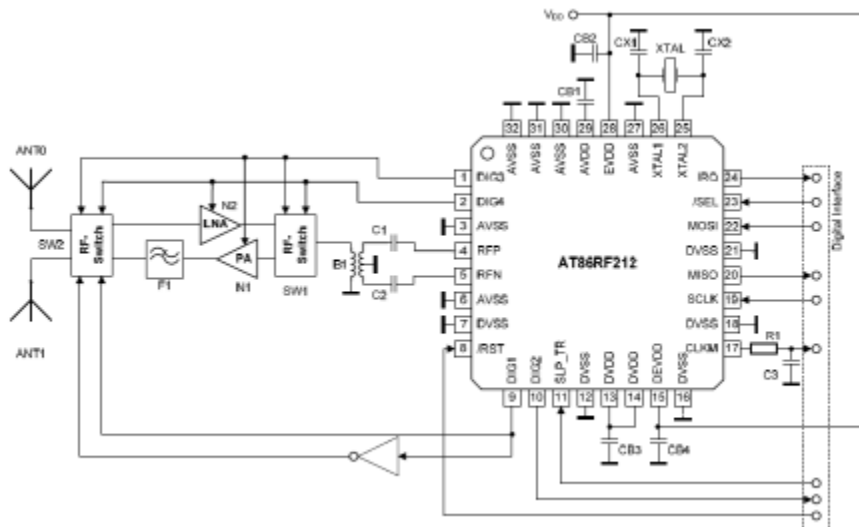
$V_{DD}$
CB2
CX1
XTAL
CX2
CB1
32 AVSS
31 AVSS
30 AVSS
29 AVDD
28 EVDD
27 AVSS
26 XTAL1
25 XTAL2
ANT0
N2
LNA
RF-Switch
RF-Switch
SW2
F1
PA
N1
SW1
C1
B1
C2
ANT1
1 DIG3
2 DIG4
3 AVSS
4 RFP
5 RFN
6 AVSS
7 DVSS
8 /RST
AT86RF212
24 IRQ
23 /SEL
22 MOSI
21 DVSS
20 MISO
19 SCLK
18 DVSS
17 CLKM
R1
C3
Digital Interface
9 DIG1
10 DIG2
11 SLP_TR
12 DVSS
13 DVDD
14 DVDD
15 DEVDD
16 DVSS
CB3
CB4